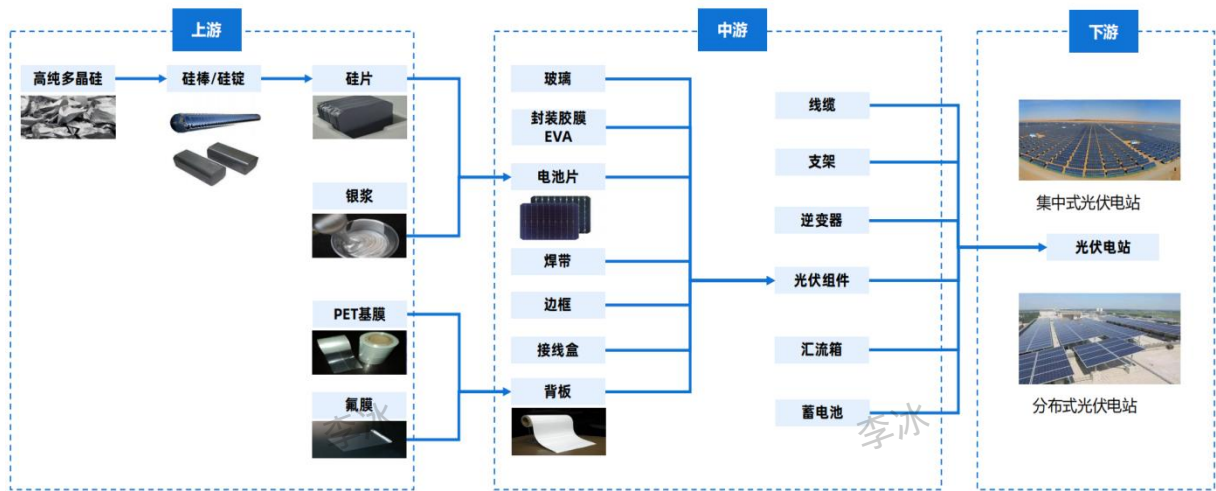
上游

高纯多晶硅

硅棒/硅锭

硅片

银浆

PET基膜

氟膜

中游

玻璃

封装胶膜 EVA

电池片

焊带

边框

接线盒

背板

线缆

支架

逆变器

光伏组件

汇流箱

蓄电池

下游

集中式光伏电站

光伏电站

分布式光伏电站

李冰

李冰